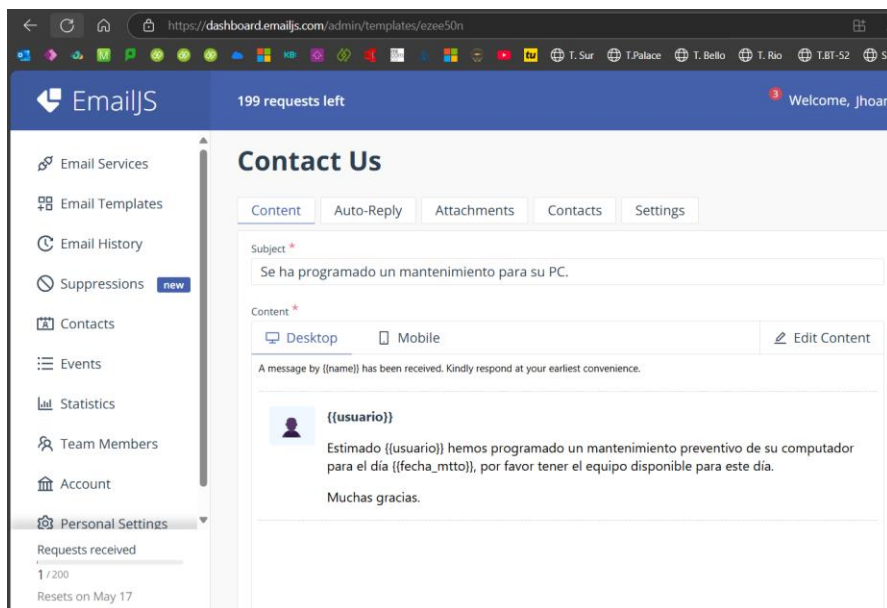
https://dashboard.emailjs.com/admin/templates/ezee50n

T. Sur T.Palace T. Bello T. Rio T.BT-52 S

EmailJS

199 requests left

3 Welcome, Jhoar

Email Services
Email Templates
Email History
Suppressions new
Contacts
Events
Statistics
Team Members
Account
Personal Settings

Requests received
1 / 200
Resets on May 17

Contact Us

Content Auto-Reply Attachments Contacts Settings

Subject *
Se ha programado un mantenimiento para su PC.

Content *
Desktop Mobile Edit Content

A message by {{name}} has been received. Kindly respond at your earliest convenience.

{{usuario}}

Estimado {{usuario}} hemos programado un mantenimiento preventivo de su computador para el día {{fecha_mtto}}, por favor tener el equipo disponible para este día.

Muchas gracias.